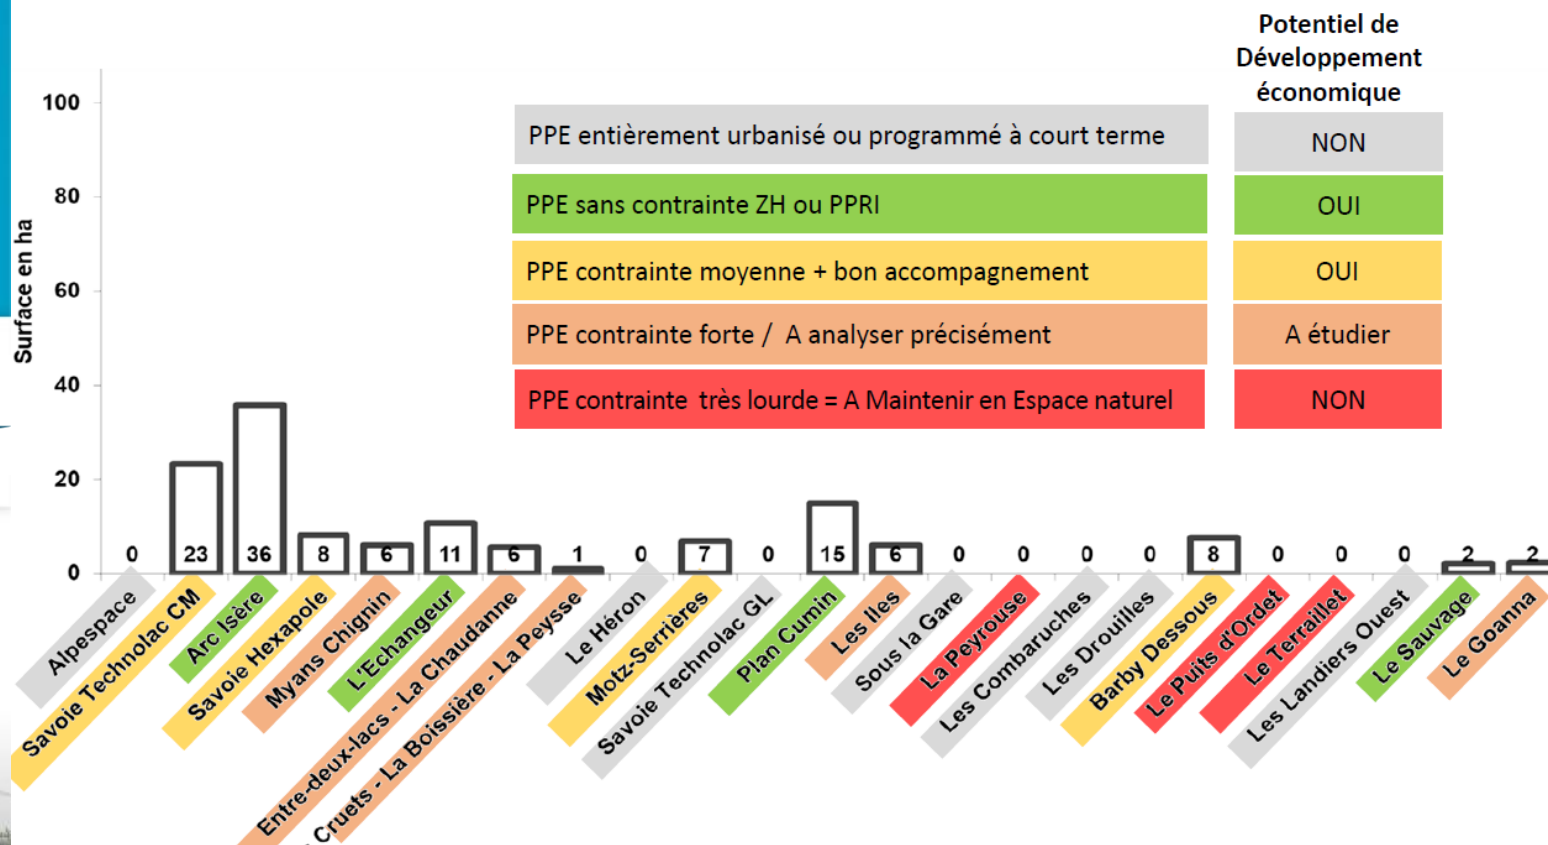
Potentiel de Développement économique

| | |
|---|---|
| PPE entièrement urbanisé ou programmé à court terme | NON |
| PPE sans contrainte ZH ou PPRI | OUI |
| PPE contrainte moyenne + bon accompagnement | OUI |
| PPE contrainte forte / A analyser précisément | A étudier |
| PPE contrainte très lourde = A Maintenir en Espace naturel | NON |

Surface en ha

100
80
60
40
20
0

0 Alpespace
23 Savoie Technolac CM
36 Arc Isère
8 Savoie Hexapole
6 Myans Chignin
11 L'Echangeur
6 Entre-deux-lacs - La Chaudanne
1 Cruets - La Boissière - La Peysse
0 Le Héron
7 Motz-Serrières
0 Savoie Technolac GL
15 Plan Cumin
6 Les Iles
0 Sous la Gare
0 La Peyrouse
0 Les Combaruches
0 Les Drouilles
8 Barby Dessous
0 Le Puits d'Ordet
0 Le Terraillet
0 Les Landiers Ouest
2 Le Sauvage
2 Le Goanna